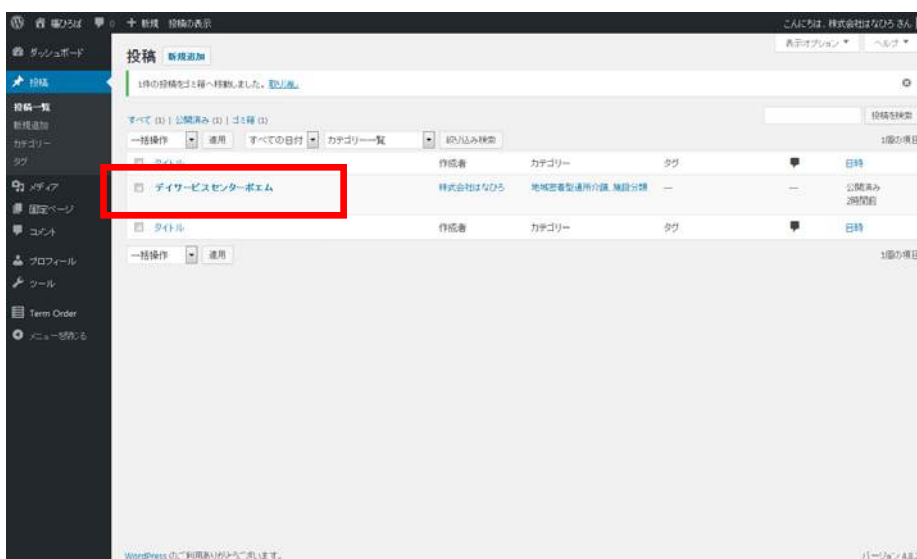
株式会社はなひろ　0　＋ 新規　投稿の表示　こんにちは、株式会社はなひろ さん

ダッシュボード
投稿
投稿一覧
新規追加
カテゴリー
タグ
メディア
固定ページ
コメント
プロフィール
ツール
Term Order
メニューを閉じる

表示オプション ▼　ヘルプ ▼

投稿　新規追加

1件の投稿をゴミ箱へ移動しました。取り消し

すべて (1) | 公開済み (1) | ゴミ箱 (1)

投稿を検索

一括操作　適用　すべての日付　カテゴリー一覧　絞り込み検索　1個の項目

| | タイトル | 作成者 | カテゴリー | タグ | | 日時 |
|---|---|---|---|---|---|---|
| | デイサービスセンターポエム | 株式会社はなひろ | 地域密着型通所介護, 施設分類 | — | — | 公開済み 2時間前 |
| | タイトル | 作成者 | カテゴリー | タグ | | 日時 |

一括操作　適用　1個の項目

WordPress のご利用ありがとうございます。

バージョン 4.8